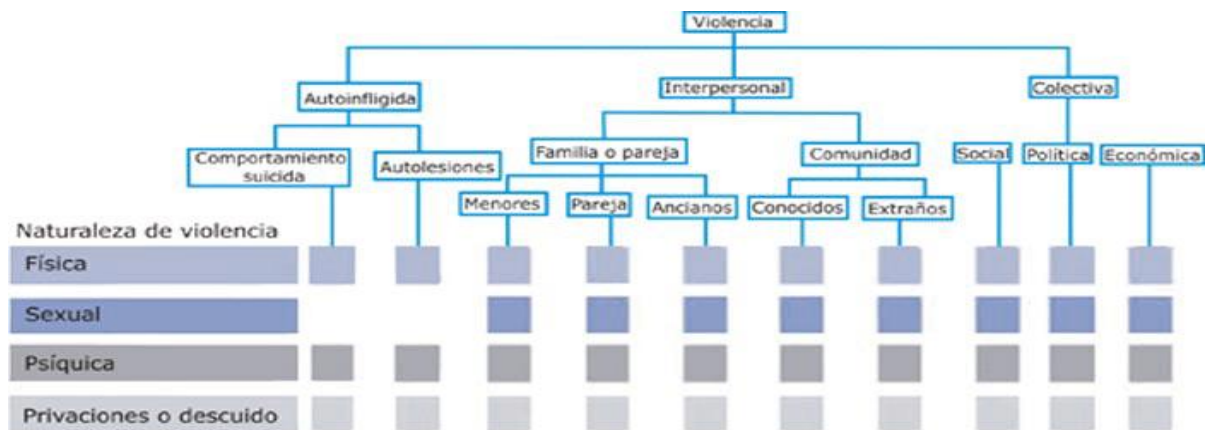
Violencia

Autoinfligida

Interpersonal

Colectiva

Comportamiento suicida

Autolesiones

Familia o pareja

Comunidad

Social

Política

Económica

Menores

Pareja

Ancianos

Conocidos

Extraños

Naturaleza de violencia

Física

Sexual

Psíquica

Privaciones o descuido